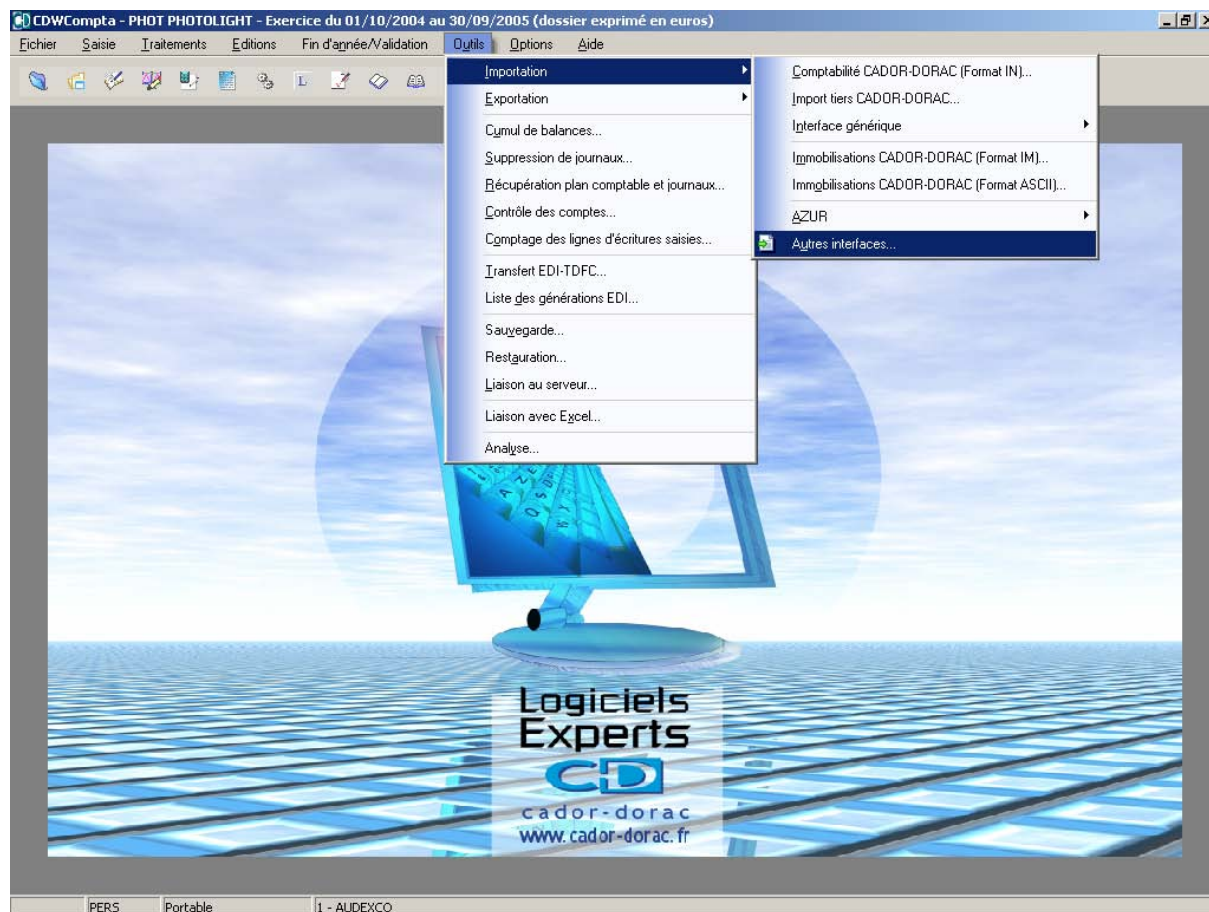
CDWCompta - PHOT PHOTOLIGHT - Exercice du 01/10/2004 au 30/09/2005 (dossier exprimé en euros)

Fichier Saisie Traitements Editions Fin d'année/Validation Outils Options Aide

Importation
Exportation
Cumul de balances...
Suppression de journaux...
Récupération plan comptable et journaux...
Contrôle des comptes...
Comptage des lignes d'écritures saisies...
Transfert EDI-TDFC...
Liste des générations EDI...
Sauvegarde...
Restauration...
Liaison au serveur...
Liaison avec Excel...
Analyse...

Comptabilité CADOR-DORAC (Format IN)...
Import tiers CADOR-DORAC...
Interface générique
Immobilisations CADOR-DORAC (Format IM)...
Immobilisations CADOR-DORAC (Format ASCII)...
AZUR
Autres interfaces...

Logiciels
Experts
CD
cador-dorac
www.cador-dorac.fr

PERS Portable 1 - AUDEXCO